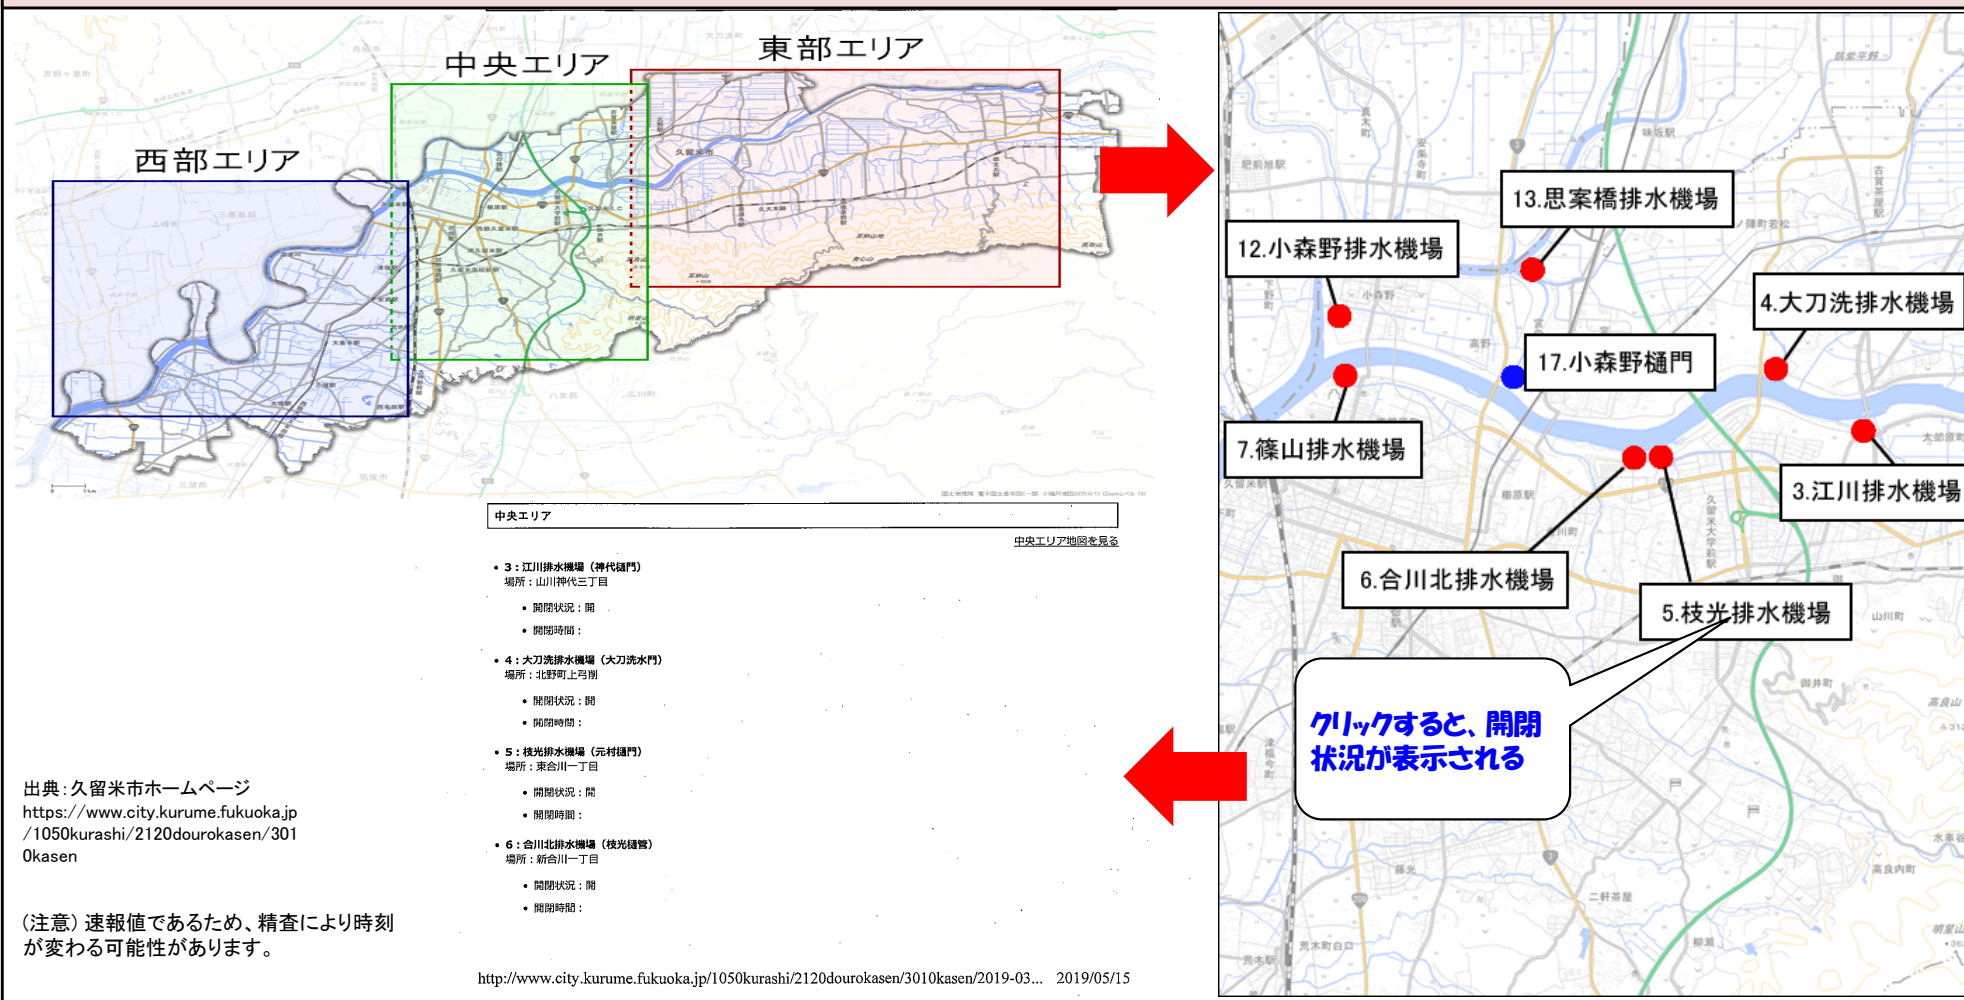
中央エリア
東部エリア
西部エリア

中央エリア
中央エリア地図を見る

• 3：江川排水機場（神代樋門）
場所：山川神代三丁目
• 開閉状況：開
• 開閉時間：

• 4：大刀洗排水機場（大刀洗水門）
場所：北野町上弓削
• 開閉状況：開
• 開閉時間：

• 5：枝光排水機場（元村樋門）
場所：東合川一丁目
• 開閉状況：開
• 開閉時間：

• 6：合川北排水機場（枝光樋管）
場所：新合川一丁目
• 開閉状況：開
• 開閉時間：

http://www.city.kurume.fukuoka.jp/1050kurashi/2120dourokasen/3010kasen/2019-03... 2019/05/15

出典：久留米市ホームページ
https://www.city.kurume.fukuoka.jp/1050kurashi/2120dourokasen/3010kasen

(注意) 速報値であるため、精査により時刻が変わる可能性があります。

13.思案橋排水機場
12.小森野排水機場
4.大刀洗排水機場
17.小森野樋門
7.篠山排水機場
3.江川排水機場
6.合川北排水機場
5.枝光排水機場

クリックすると、開閉状況が表示される